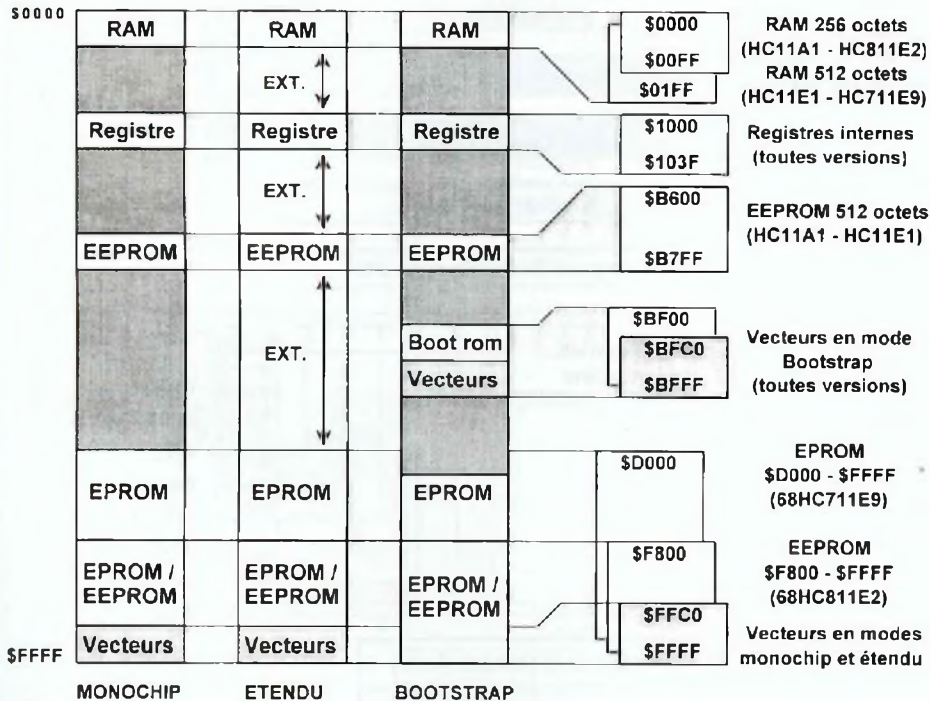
$0000

| RAM | RAM | RAM |
|---|---|---|
| | EXT. | |
| Registre | Registre | Registre |
| | EXT. | |
| EEPROM | EEPROM | EEPROM |
| | EXT. | |
| | | Boot rom |
| | | Vecteurs |
| | | |
| EPROM | EPROM | EPROM |
| EPROM / EEPROM | EPROM / EEPROM | EPROM / EEPROM |
| Vecteurs | Vecteurs | |

$FFFF

MONOCHIP ETENDU BOOTSTRAP

$0000
$00FF
$01FF
RAM 256 octets (HC11A1 - HC811E2)
RAM 512 octets (HC11E1 - HC711E9)

$1000
$103F
Registres internes (toutes versions)

$B600
$B7FF
EEPROM 512 octets (HC11A1 - HC11E1)

$BF00
$BFC0
$BFFF
Vecteurs en mode Bootstrap (toutes versions)

$D000
EPROM $D000 - $FFFF (68HC711E9)

$F800
EEPROM $F800 - $FFFF (68HC811E2)

$FFC0
$FFFF
Vecteurs en modes monochip et étendu